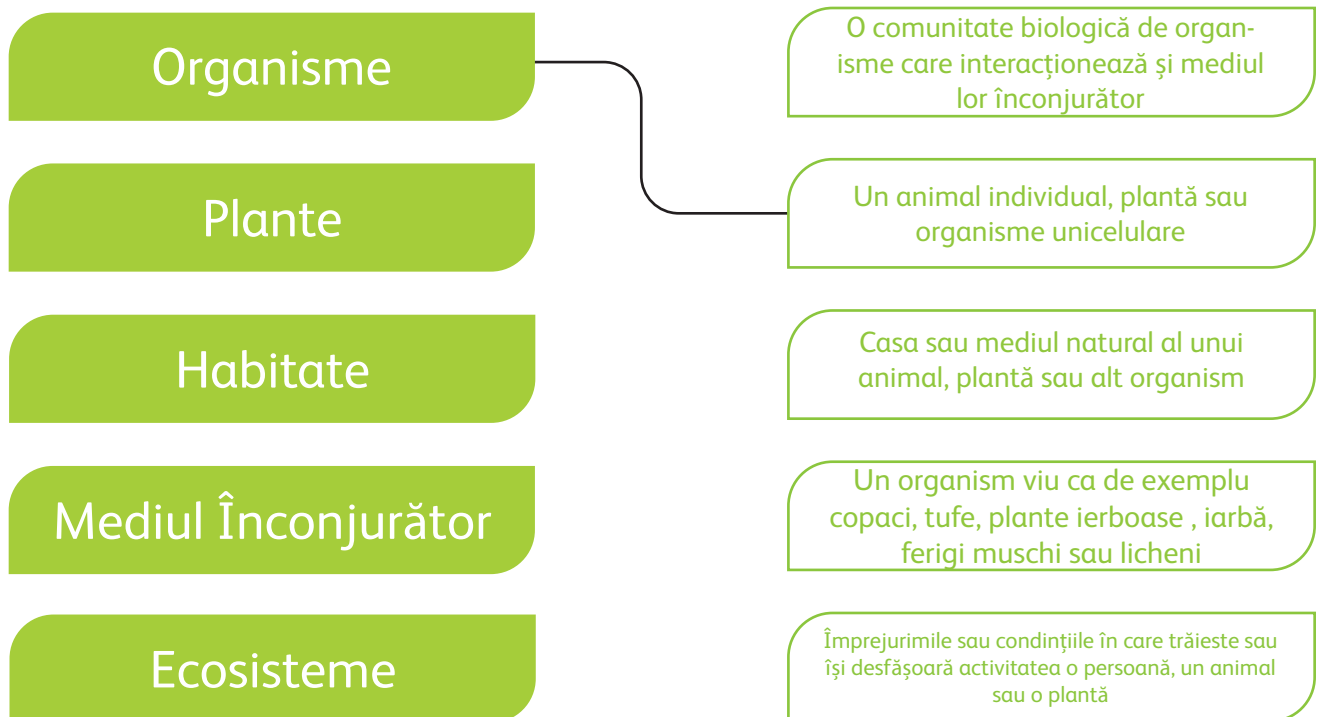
Organisme

Plante

Habitate

Mediul Înconjurător

Ecosisteme

O comunitate biologică de organisme care interacționează și mediul lor înconjurător

Un animal individual, plantă sau organisme unicelulare

Casa sau mediul natural al unui animal, plantă sau alt organism

Un organism viu ca de exemplu copaci, tufe, plante ierboase , iarbă, ferigi muschi sau licheni

Împrejurimile sau condințiile în care trăieste sau își desfășoară activitatea o persoană, un animal sau o plantă